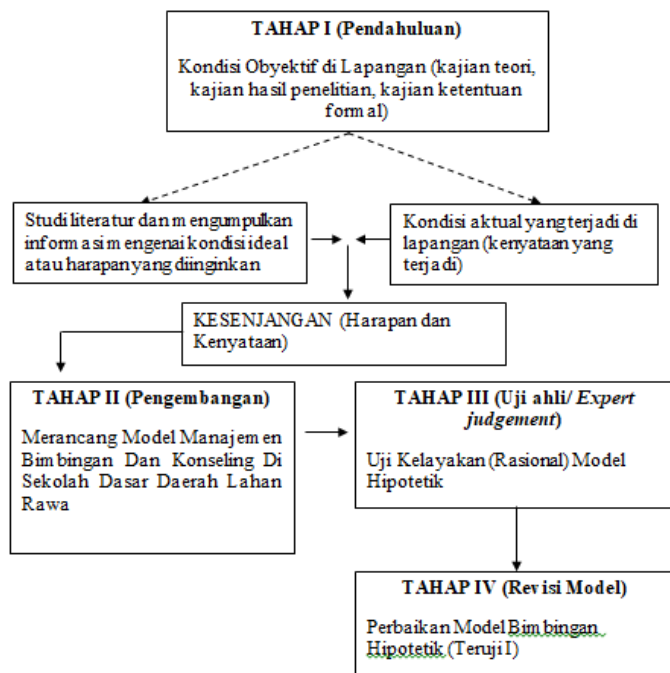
TAHAP I (Pendahuluan)

Kondisi Obyektif di Lapangan (kajian teori, kajian hasil penelitian, kajian ketentuan formal)

Studi literatur dan mengumpulkan informasi mengenai kondisi ideal atau harapan yang diinginkan

Kondisi aktual yang terjadi di lapangan (kenyataan yang terjadi)

KESENJANGAN (Harapan dan Kenyataan)

TAHAP II (Pengembangan)

Merancang Model Manajemen Bimbingan Dan Konseling Di Sekolah Dasar Daerah Lahan Rawa

TAHAP III (Uji ahli/ *Expert judgement*)

Uji Kelayakan (Rasional) Model Hipotetik

TAHAP IV (Revisi Model)

Perbaikan Model Bimbingan Hipotetik (Teruji I)